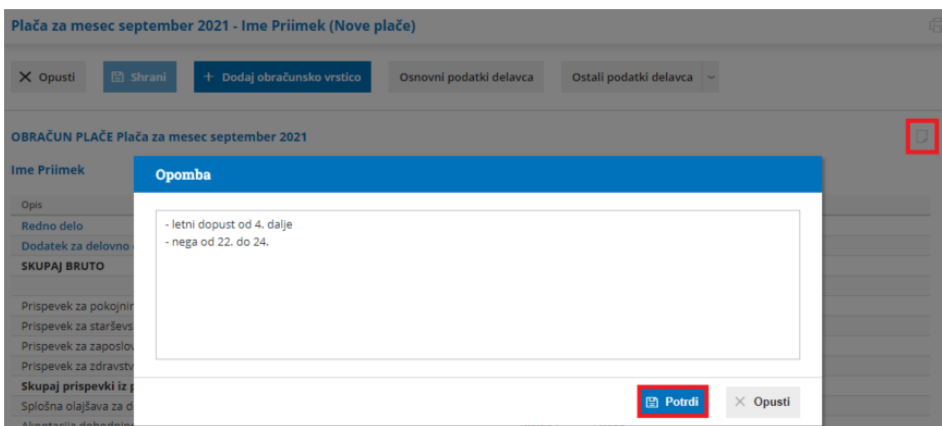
Plača za mesec september 2021 - Ime Priimek (Nove plače)

Opusti
Shrani
+ Dodaj obračunsko vrstico
Osnovni podatki delavca
Ostali podatki delavca

OBRAČUN PLAČE Plača za mesec september 2021

Ime Priimek

Opis
Redno delo
Dodatek za delovno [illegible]
SKUPAJ BRUTO

Prispevek za pokojnin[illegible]
Prispevek za staršev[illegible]
Prispevek za zaposlov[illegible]
Prispevek za zdravstv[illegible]
Skupaj prispevki iz p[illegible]
Splošna olajšava za d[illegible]
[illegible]

Opomba

- letni dopust od 4. dalje
- nega od 22. do 24.

Potrdi
Opusti